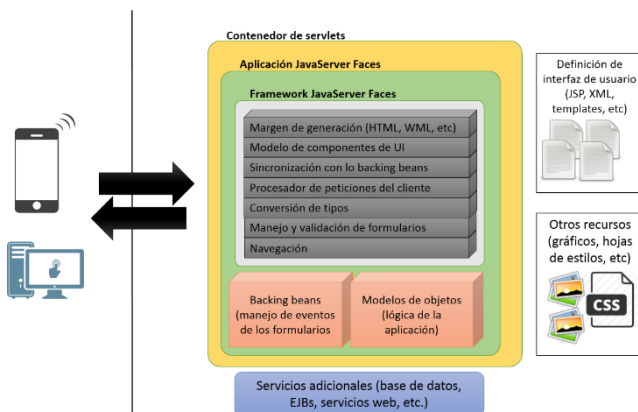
Contenedor de servlets

Aplicación JavaServer Faces

Framework JavaServer Faces

Margen de generación (HTML, WML, etc)

Modelo de componentes de UI

Sincronización con lo backing beans

Procesador de peticiones del cliente

Conversión de tipos

Manejo y validación de formularios

Navegación

Backing beans (manejo de eventos de los formularios

Modelos de objetos (lógica de la aplicación)

Servicios adicionales (base de datos, EJBs, servicios web, etc.)

Definición de interfaz de usuario (JSP, XML, templates, etc)

Otros recursos (gráficos, hojas de estilos, etc)

CSS